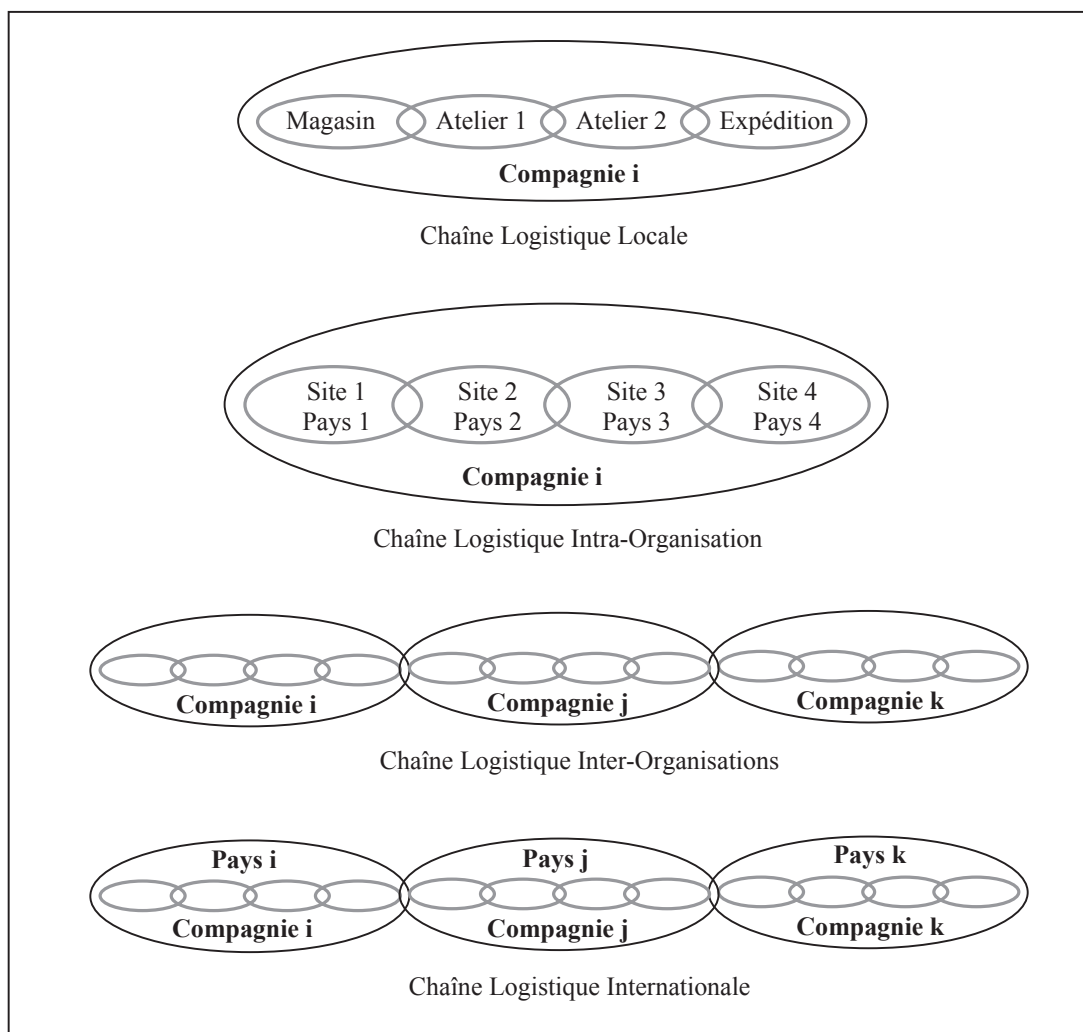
Magasin Atelier 1 Atelier 2 Expédition

**Compagnie i**

Chaîne Logistique Locale

Site 1 Pays 1

Site 2 Pays 2

Site 3 Pays 3

Site 4 Pays 4

**Compagnie i**

Chaîne Logistique Intra-Organisation

**Compagnie i** **Compagnie j** **Compagnie k**

Chaîne Logistique Inter-Organisations

**Pays i** **Pays j** **Pays k**

**Compagnie i** **Compagnie j** **Compagnie k**

Chaîne Logistique Internationale